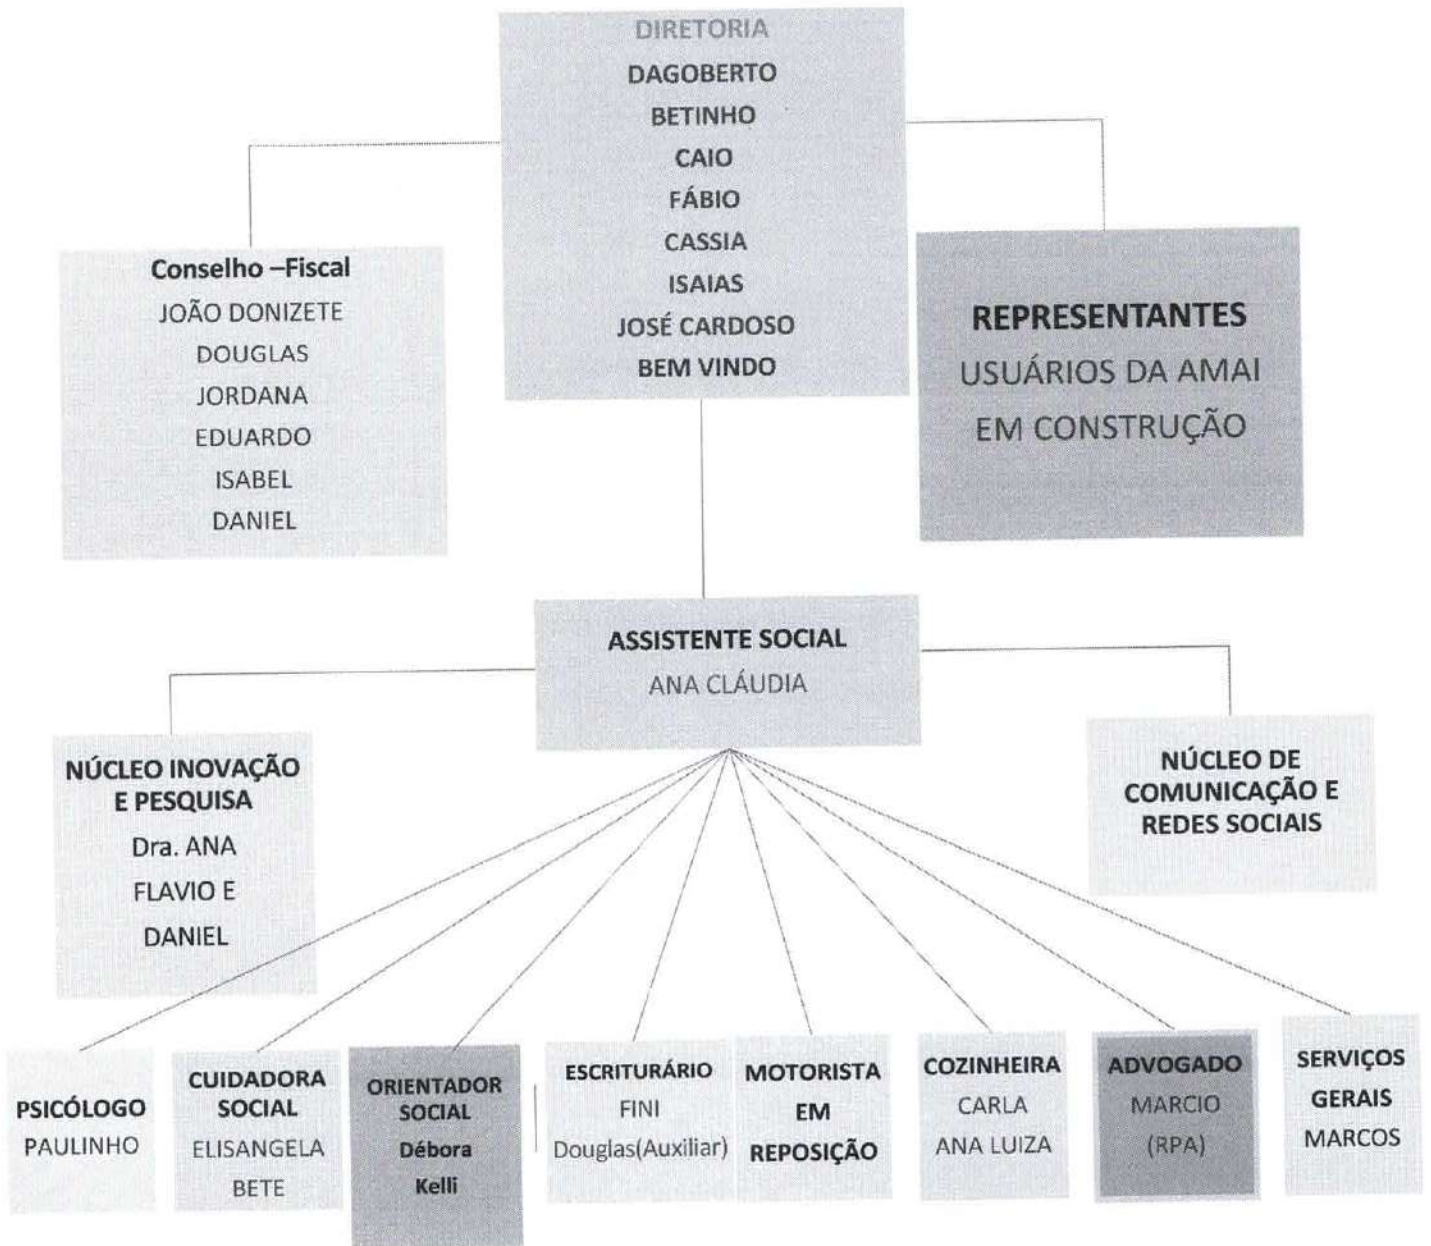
DIRETORIA
DAGOBERTO
BETINHO
CAIO
FÁBIO
CASSIA
ISAIAS
JOSÉ CARDOSO
BEM VINDO

Conselho –Fiscal
JOÃO DONIZETE
DOUGLAS
JORDANA
EDUARDO
ISABEL
DANIEL

REPRESENTANTES
USUÁRIOS DA AMAI
EM CONSTRUÇÃO

ASSISTENTE SOCIAL
ANA CLÁUDIA

NÚCLEO INOVAÇÃO E PESQUISA
Dra. ANA
FLAVIO E
DANIEL

NÚCLEO DE COMUNICAÇÃO E REDES SOCIAIS

PSICÓLOGO
PAULINHO

CUIDADORA SOCIAL
ELISANGELA
BETE

ORIENTADOR SOCIAL
Débora
Kelli

ESCRITURÁRIO
FINI
Douglas(Auxiliar)

MOTORISTA
EM
REPOSIÇÃO

COZINHEIRA
CARLA
ANA LUIZA

ADVOGADO
MARCIO
(RPA)

SERVIÇOS GERAIS
MARCOS